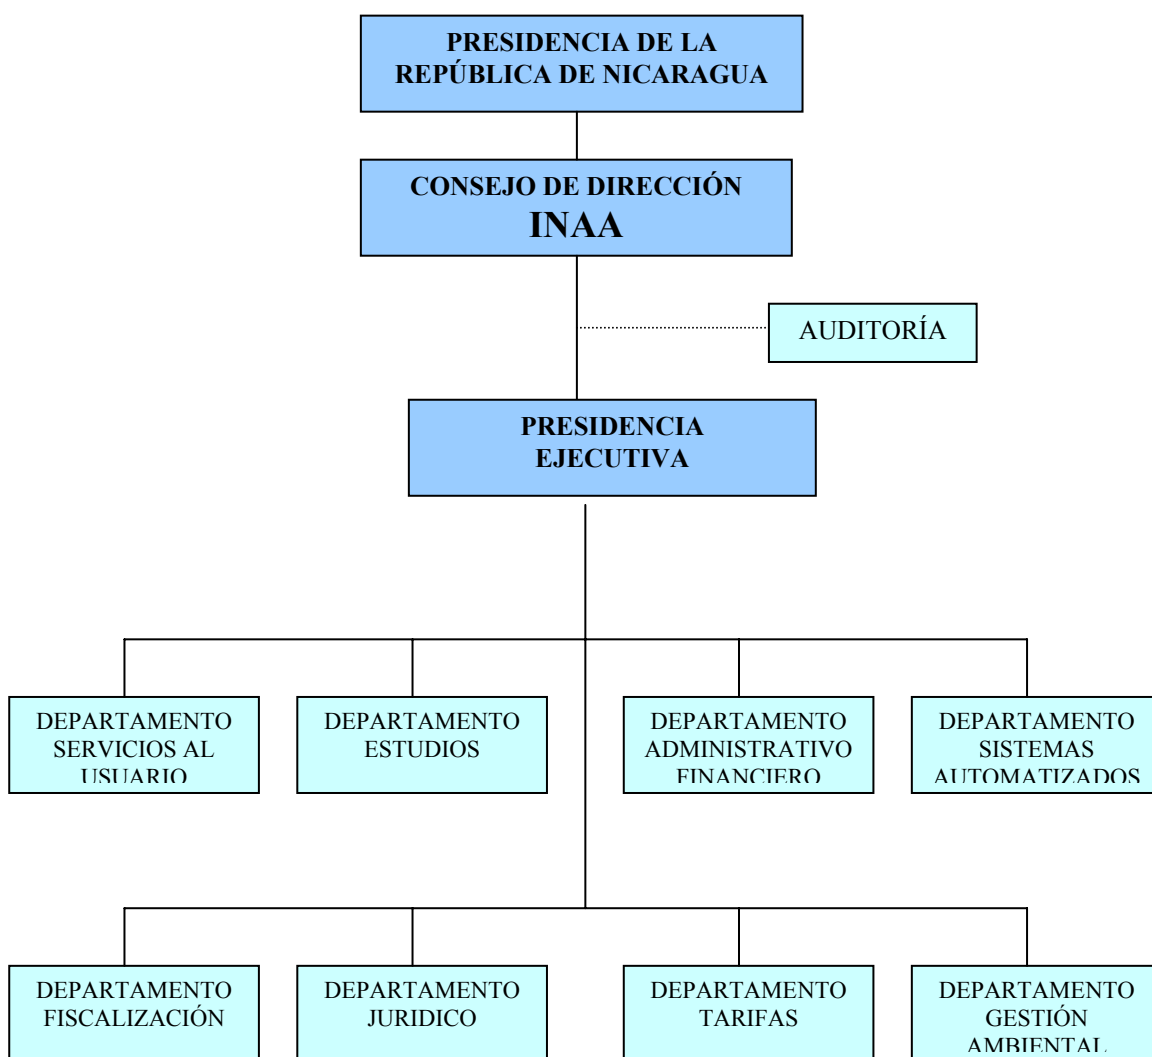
PRESIDENCIA DE LA REPÚBLICA DE NICARAGUA

CONSEJO DE DIRECCIÓN
INAA

AUDITORÍA

PRESIDENCIA EJECUTIVA

DEPARTAMENTO SERVICIOS AL USUARIO

DEPARTAMENTO ESTUDIOS

DEPARTAMENTO ADMINISTRATIVO FINANCIERO

DEPARTAMENTO SISTEMAS AUTOMATIZADOS

DEPARTAMENTO FISCALIZACIÓN

DEPARTAMENTO JURIDICO

DEPARTAMENTO TARIFAS

DEPARTAMENTO GESTIÓN AMBIENTAL